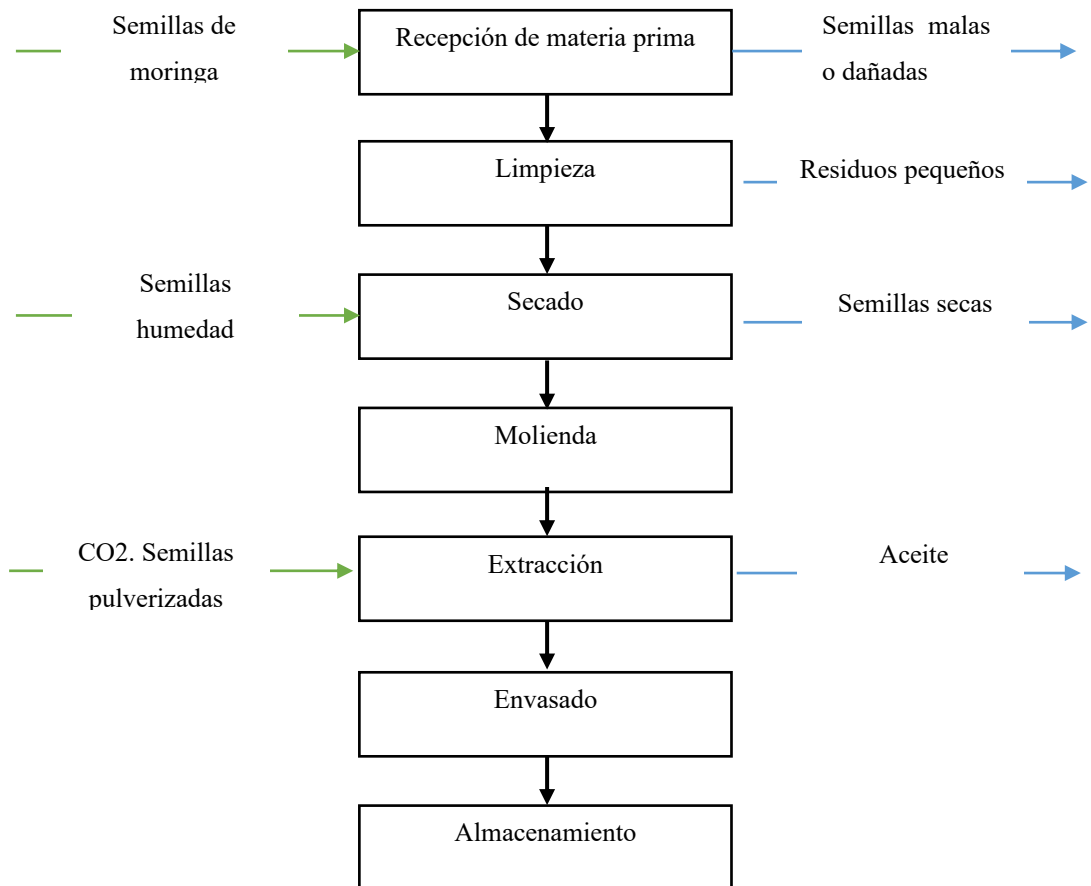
Semillas de moringa

Recepción de materia prima

Semillas malas o dañadas

Limpieza

Residuos pequeños

Semillas humedad

Secado

Semillas secas

Molienda

CO2. Semillas pulverizadas

Extracción

Aceite

Envasado

Almacenamiento